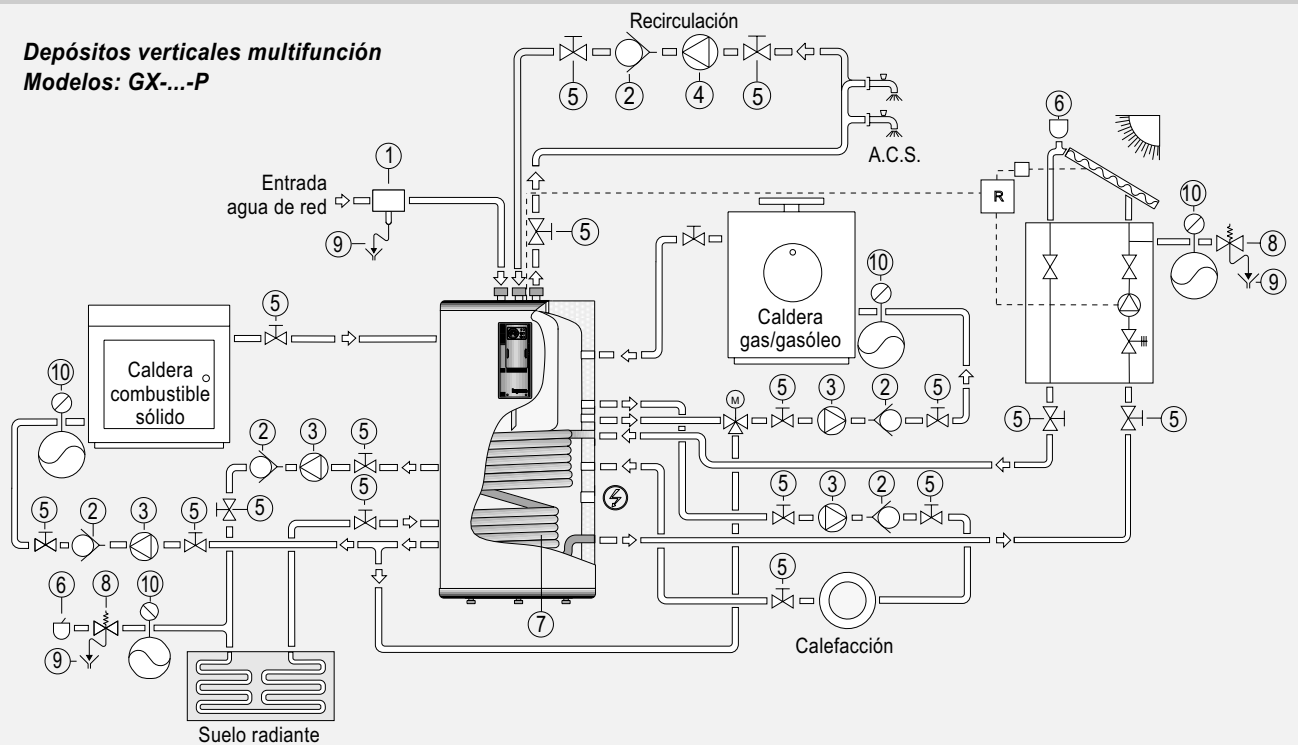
Depósitos verticales multifunción
Modelos: GX-...-P

Recirculación

5 2 4 5

A.C.S.

1

Entrada agua de red

9

5

6

10

8

9

R

Caldera gas/gasóleo

10

5

Caldera combustible sólido

10

M

5 3 2 5

5 5

2 3 5

5

5 2 3 5 5

5 3 2 5

7

5

6 8 10

9

Calefacción

Suelo radiante